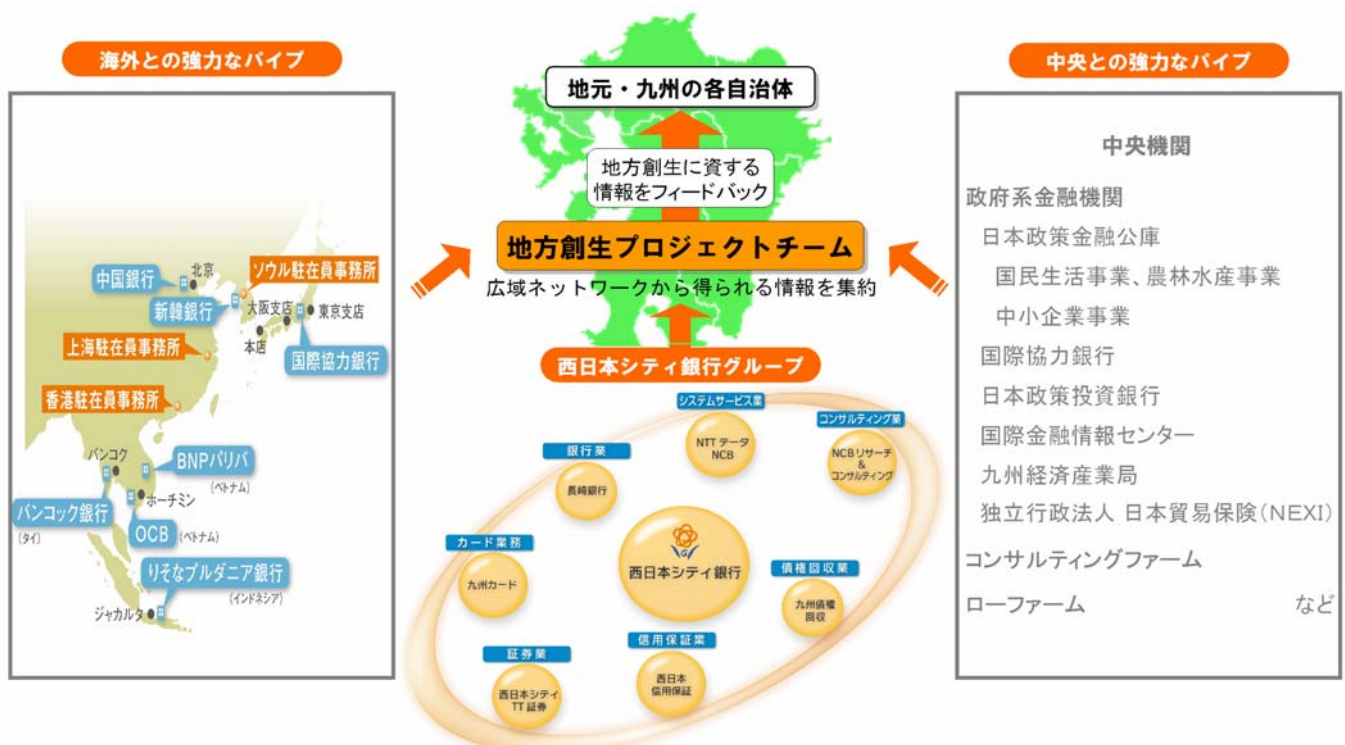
海外との強力なパイプ

中国銀行
北京
ソウル駐在員事務所
新韓銀行
大阪支店
東京支店
本店
上海駐在員事務所
国際協力銀行
香港駐在員事務所
バンコク
BNPパリバ
(ベトナム)
ホーチミン
バンコック銀行
(タイ)
OCB
(ベトナム)
りそなプルダニア銀行
(インドネシア)
ジャカルタ

地元・九州の各自治体

地方創生に資する情報をフィードバック

地方創生プロジェクトチーム

広域ネットワークから得られる情報を集約

西日本シティ銀行グループ

システムサービス業
NTT データ NCB
コンサルティング業
NCBリサーチ & コンサルティング
銀行業
長崎銀行
カード業務
九州カード
西日本シティ銀行
債権回収業
九州債権回収
証券業
西日本シティ TT証券
信用保証業
西日本信用保証

中央との強力なパイプ

中央機関
政府系金融機関
日本政策金融公庫
国民生活事業、農林水産事業
中小企業事業
国際協力銀行
日本政策投資銀行
国際金融情報センター
九州経済産業局
独立行政法人 日本貿易保険(NEXI)
コンサルティングファーム
ローファーム
など